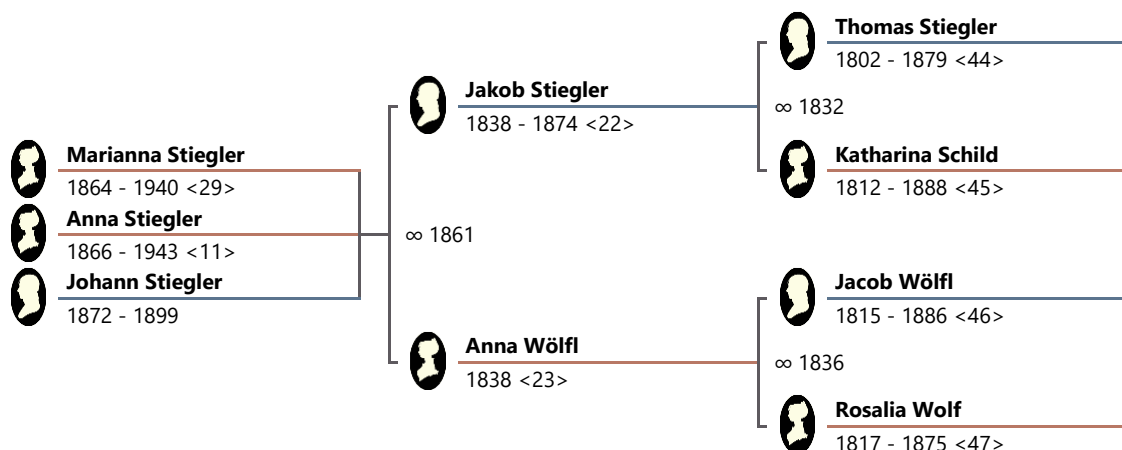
Thomas Stiegler
1802 - 1879 <44>

Jakob Stiegler
1838 - 1874 <22>

∞ 1832

Katharina Schild
1812 - 1888 <45>

Marianna Stiegler
1864 - 1940 <29>
Anna Stiegler
1866 - 1943 <11>
Johann Stiegler
1872 - 1899

∞ 1861

Jacob Wölfl
1815 - 1886 <46>

Anna Wölfl
1838 <23>

∞ 1836

Rosalia Wolf
1817 - 1875 <47>